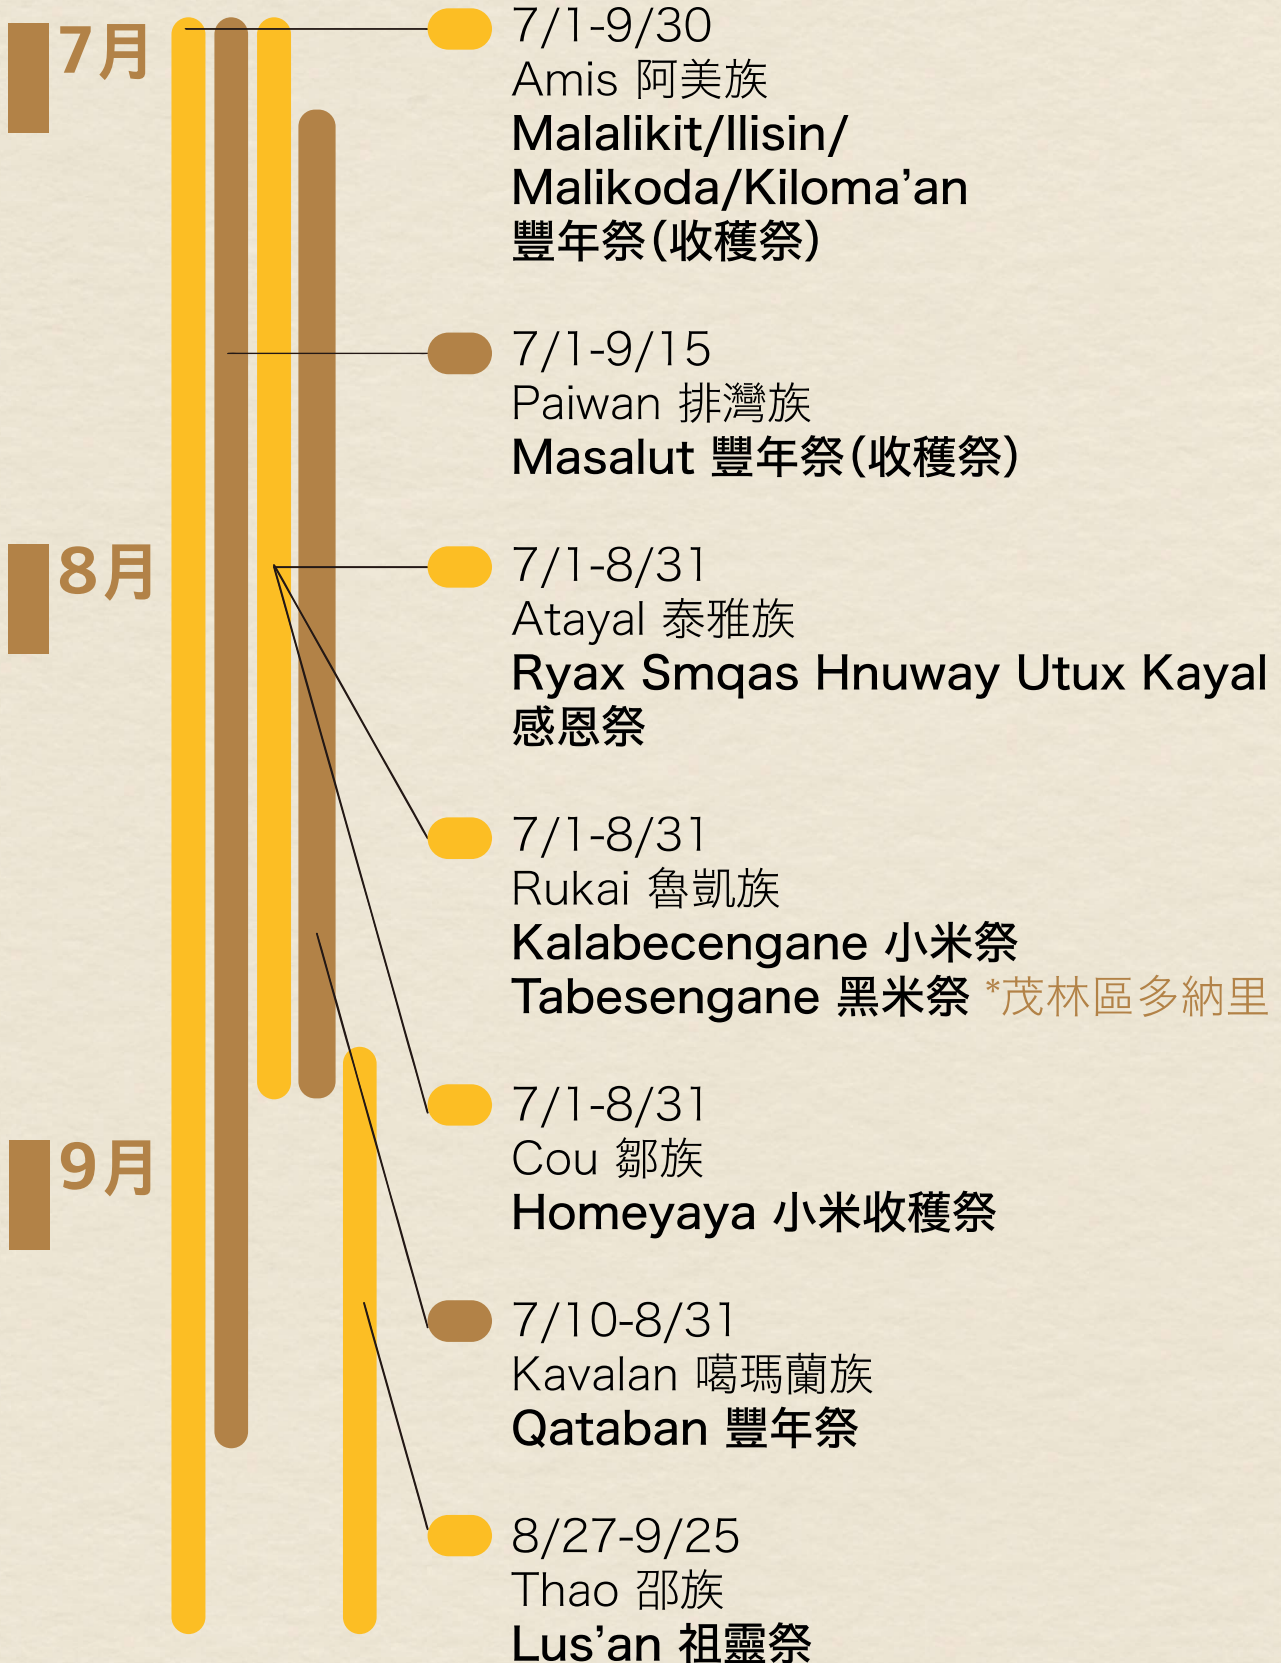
7月

8月

9月

7/1-9/30
Amis 阿美族
Malalikit/Ilisin/ Malikoda/Kiloma’an
豐年祭(收穫祭)

7/1-9/15
Paiwan 排灣族
Masalut 豐年祭(收穫祭)

7/1-8/31
Atayal 泰雅族
Ryax Smqas Hnuway Utux Kayal
感恩祭

7/1-8/31
Rukai 魯凱族
Kalabecengane 小米祭
Tabesengane 黑米祭 *茂林區多納里

7/1-8/31
Cou 鄒族
Homeyaya 小米收穫祭

7/10-8/31
Kavalan 噶瑪蘭族
Qataban 豐年祭

8/27-9/25
Thao 邵族
Lus’an 祖靈祭